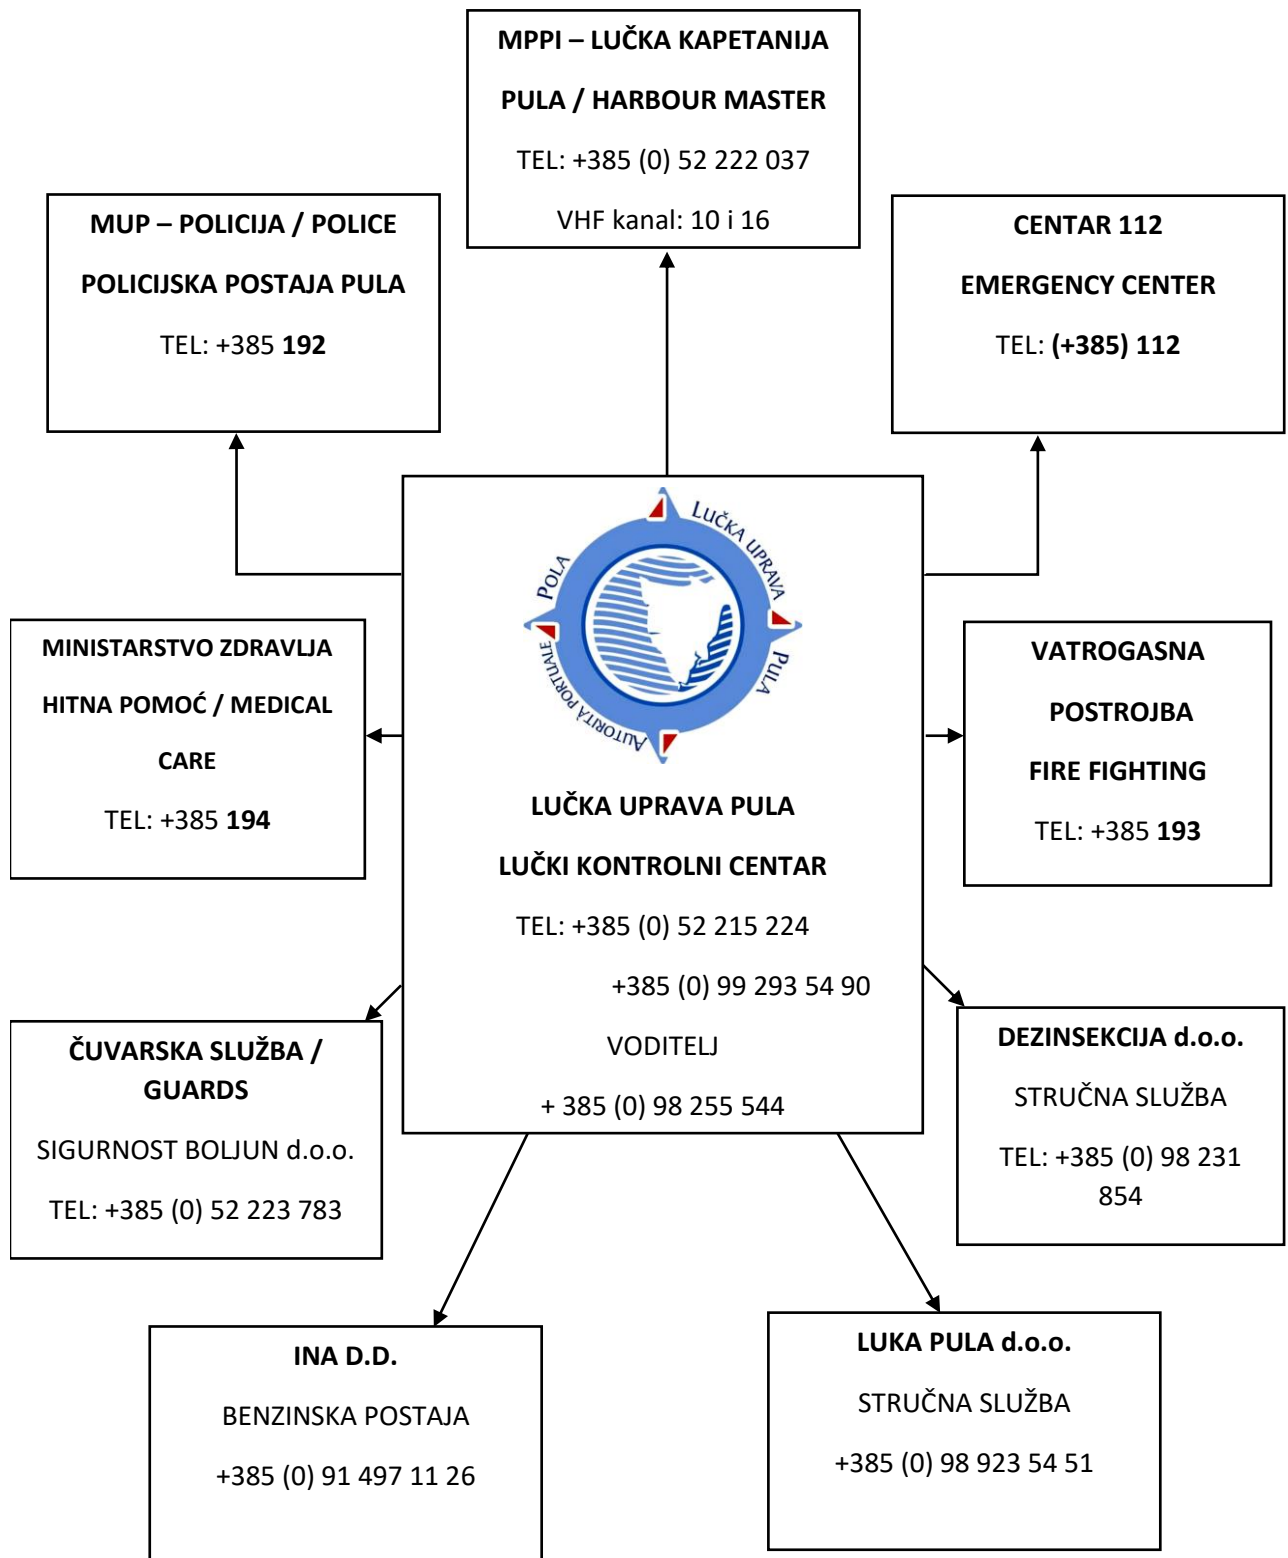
MPPI – LUČKA KAPETANIJA

PULA / HARBOUR MASTER

TEL: +385 (0) 52 222 037

VHF kanal: 10 i 16

MUP – POLICIJA / POLICE

POLICIJSKA POSTAJA PULA

TEL: +385 192

CENTAR 112

EMERGENCY CENTER

TEL: (+385) 112

LUČKA UPRAVA PULA AUTORITÀ PORTUALE POLA

MINISTARSTVO ZDRAVLJA

HITNA POMOĆ / MEDICAL CARE

TEL: +385 194

LUČKA UPRAVA PULA

LUČKI KONTROLNI CENTAR

TEL: +385 (0) 52 215 224

+385 (0) 99 293 54 90

VODITELJ

+ 385 (0) 98 255 544

VATROGASNA POSTROJBA

FIRE FIGHTING

TEL: +385 193

ČUVARSKA SLUŽBA / GUARDS

SIGURNOST BOLJUN d.o.o.

TEL: +385 (0) 52 223 783

DEZINSEKCIJA d.o.o.

STRUČNA SLUŽBA

TEL: +385 (0) 98 231 854

INA D.D.

BENZINSKA POSTAJA

+385 (0) 91 497 11 26

LUKA PULA d.o.o.

STRUČNA SLUŽBA

+385 (0) 98 923 54 51